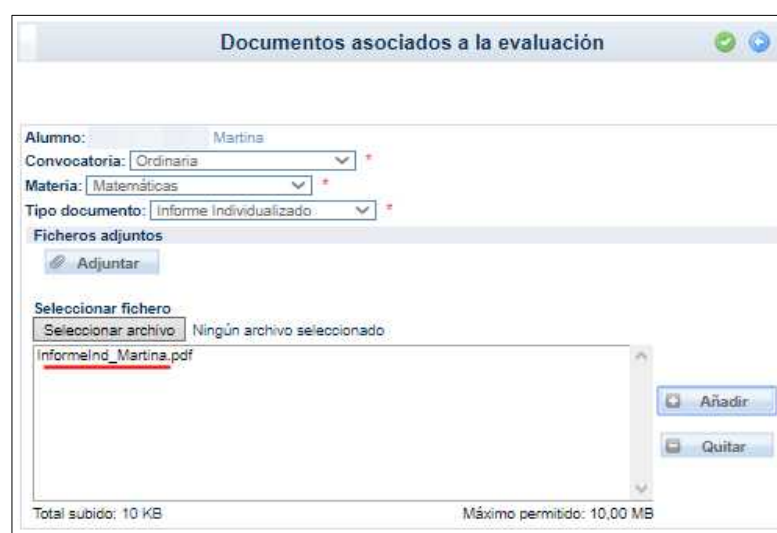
Documentos asociados a la evaluación

Alumno: Martina
Convocatoria: Ordinaria *
Materia: Matemáticas *
Tipo documento: Informe Individualizado *

Ficheros adjuntos

Adjuntar

Seleccionar fichero
Seleccionar archivo Ningún archivo seleccionado

InformeInd_Martina.pdf

Añadir

Quitar

Total subido: 10 KB
Máximo permitido: 10,00 MB